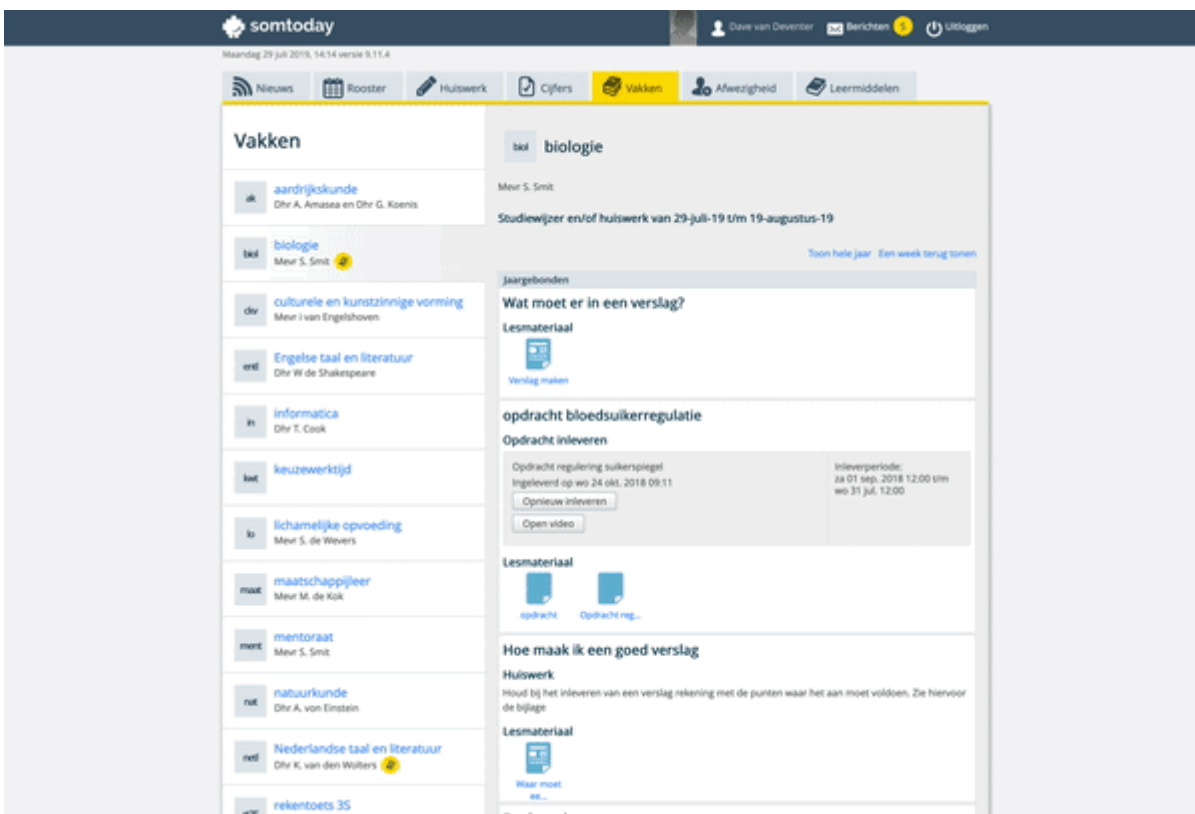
somtoday

Dave van Deventer Berichten 5 Uitloggen

Maandag 29 juli 2019, 14:14 versie 9.11.4

Nieuws Rooster Huiswerk Cijfers Vakken Afwezigheid Leermiddelen

Vakken

ak aardrijkskunde
Dhr A. Amasea en Dhr G. Koenis

biol biologie
Mevr S. Smit

ckv culturele en kunstzinnige vorming
Mevr I van Engelshoven

entl Engelse taal en literatuur
Dhr W de Shakespeare

in informatica
Dhr T. Cook

kwt keuzewerktijd

lo lichamelijke opvoeding
Mevr S. de Wevers

maat maatschappijleer
Mevr M. de Kok

ment mentoraat
Mevr S. Smit

nat natuurkunde
Dhr A. von Einstein

netl Nederlandse taal en literatuur
Dhr K. van den Wolters

rekentoets 3S

biol biologie

Mevr S. Smit

Studiewijzer en/of huiswerk van 29-juli-19 t/m 19-augustus-19

Toon hele jaar Een week terug tonen

Jaargebonden

Wat moet er in een verslag?

Lesmateriaal

Verslag maken

opdracht bloedsuikerregulatie

Opdracht inleveren

Opdracht regulering suikerspiegel
Ingeleverd op wo 24 okt. 2018 09:11
Opnieuw inleveren
Open video

Inleverperiode:
za 01 sep. 2018 12:00 t/m wo 31 jul. 12:00

Lesmateriaal

opdracht Opdracht reg...

Hoe maak ik een goed verslag

Huiswerk

Houd bij het inleveren van een verslag rekening met de punten waar het aan moet voldoen. Zie hiervoor de bijlage

Lesmateriaal

Waar moet ee...